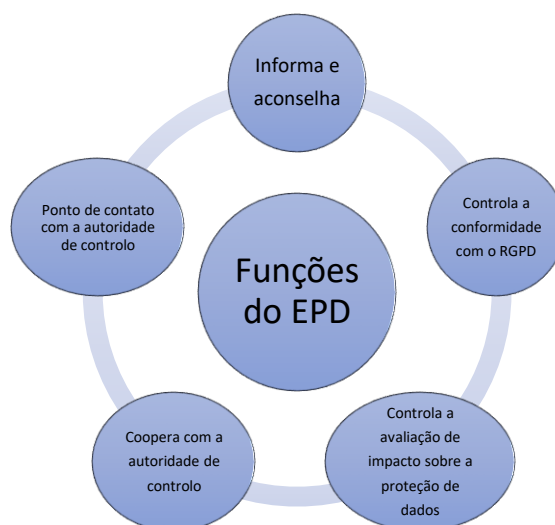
Funções do EPD

Informa e aconselha

Controla a conformidade com o RGPD

Controla a avaliação de impacto sobre a proteção de dados

Coopera com a autoridade de controlo

Ponto de contato com a autoridade de controlo